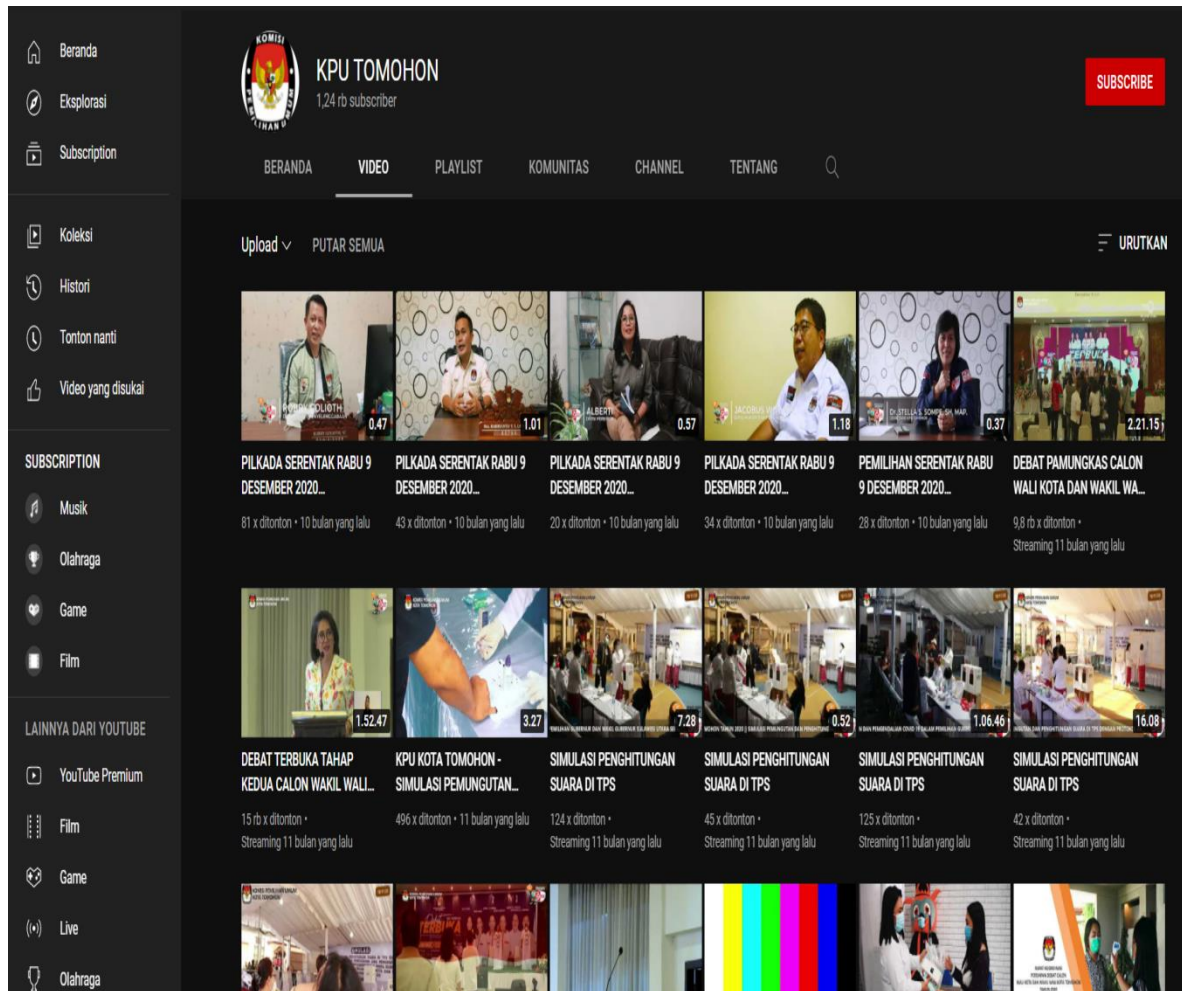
Beranda
Eksplorasi
Subscription

Koleksi
Histori
Tonton nanti
Video yang disukai

SUBSCRIPTION
Musik
Olahraga
Game
Film

LAINNYA DARI YOUTUBE
YouTube Premium
Film
Game
Live
Olahraga

KOMISI PEMILIHAN UMUM

KPU TOMOHON
1,24 rb subscriber

SUBSCRIBE

BERANDA VIDEO PLAYLIST KOMUNITAS CHANNEL TENTANG

Upload PUTAR SEMUA

URUTKAN

0.47
PILKADA SERENTAK RABU 9 DESEMBER 2020...
81 x ditonton • 10 bulan yang lalu

1.01
PILKADA SERENTAK RABU 9 DESEMBER 2020...
43 x ditonton • 10 bulan yang lalu

ALBERT
0.57
PILKADA SERENTAK RABU 9 DESEMBER 2020...
20 x ditonton • 10 bulan yang lalu

JACOBUS
1.18
PILKADA SERENTAK RABU 9 DESEMBER 2020...
34 x ditonton • 10 bulan yang lalu

Dr. STELLA S. SOMPIE, SH, MAP.
0.37
PEMILIHAN SERENTAK RABU 9 DESEMBER 2020...
28 x ditonton • 10 bulan yang lalu

2.21.15
DEBAT PAMUNGKAS CALON WALI KOTA DAN WAKIL WA...
9,8 rb x ditonton •
Streaming 11 bulan yang lalu

1.52.47
DEBAT TERBUKA TAHAP KEDUA CALON WAKIL WALI...
15 rb x ditonton •
Streaming 11 bulan yang lalu

3.27
KPU KOTA TOMOHON - SIMULASI PEMUNGUTAN...
496 x ditonton • 11 bulan yang lalu

7.28
SIMULASI PENGHITUNGAN SUARA DI TPS
124 x ditonton •
Streaming 11 bulan yang lalu

0.52
SIMULASI PENGHITUNGAN SUARA DI TPS
45 x ditonton •
Streaming 11 bulan yang lalu

1.06.46
SIMULASI PENGHITUNGAN SUARA DI TPS
125 x ditonton •
Streaming 11 bulan yang lalu

16.08
SIMULASI PENGHITUNGAN SUARA DI TPS
42 x ditonton •
Streaming 11 bulan yang lalu